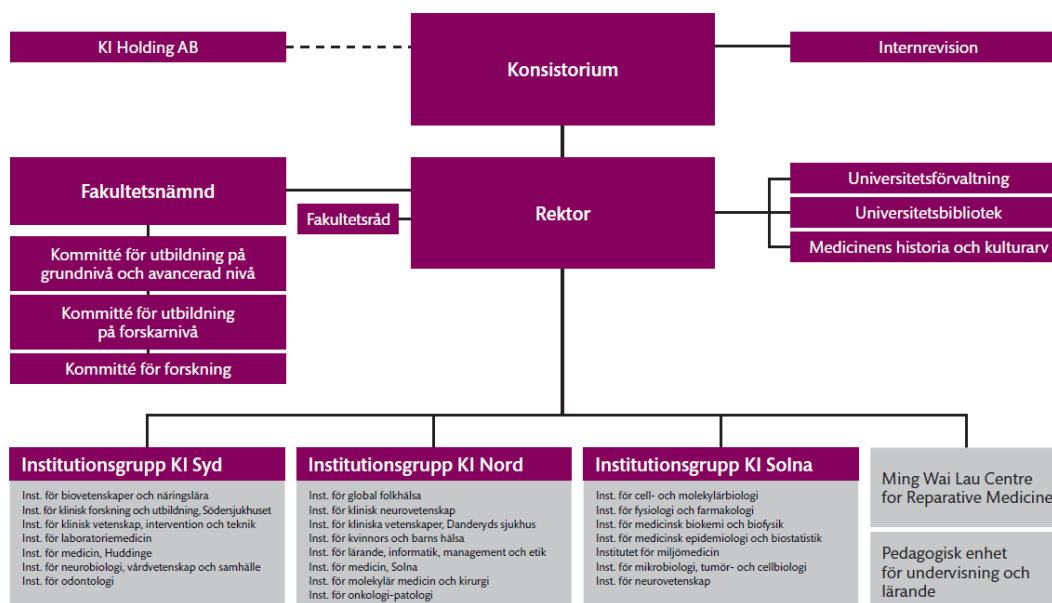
KI Holding AB

Konsistorium

Internrevision

Fakultetsnämnd

Fakultetsråd

Rektor

Universitetsförvaltning

Universitetsbibliotek

Medicinens historia och kulturarv

Kommitté för utbildning på grundnivå och avancerad nivå

Kommitté för utbildning på forskarnivå

Kommitté för forskning

Institutionsgrupp KI Syd

Inst. för biovetenskaper och näringslära
Inst. för klinisk forskning och utbildning, Södersjukhuset
Inst. för klinisk vetenskap, intervention och teknik
Inst. för laboratoriemedicin
Inst. för medicin, Huddinge
Inst. för neurobiologi, vårdvetenskap och samhälle
Inst. för odontologi

Institutionsgrupp KI Nord

Inst. för global folkhälsa
Inst. för klinisk neurovetenskap
Inst. för kliniska vetenskaper, Danderyds sjukhus
Inst. för kvinnors och barns hälsa
Inst. för lärande, informatik, management och etik
Inst. för medicin, Solna
Inst. för molekylär medicin och kirurgi
Inst. för onkologi-patologi

Institutionsgrupp KI Solna

Inst. för cell- och molekylärbiologi
Inst. för fysiologi och farmakologi
Inst. för medicinsk biokemi och biofysik
Inst. för medicinsk epidemiologi och biostatistik
Institutet för miljömedicin
Inst. för mikrobiologi, tumör- och cellbiologi
Inst. för neurovetenskap

Ming Wai Lau Centre for Reparative Medicine

Pedagogisk enhet för undervisning och lärande